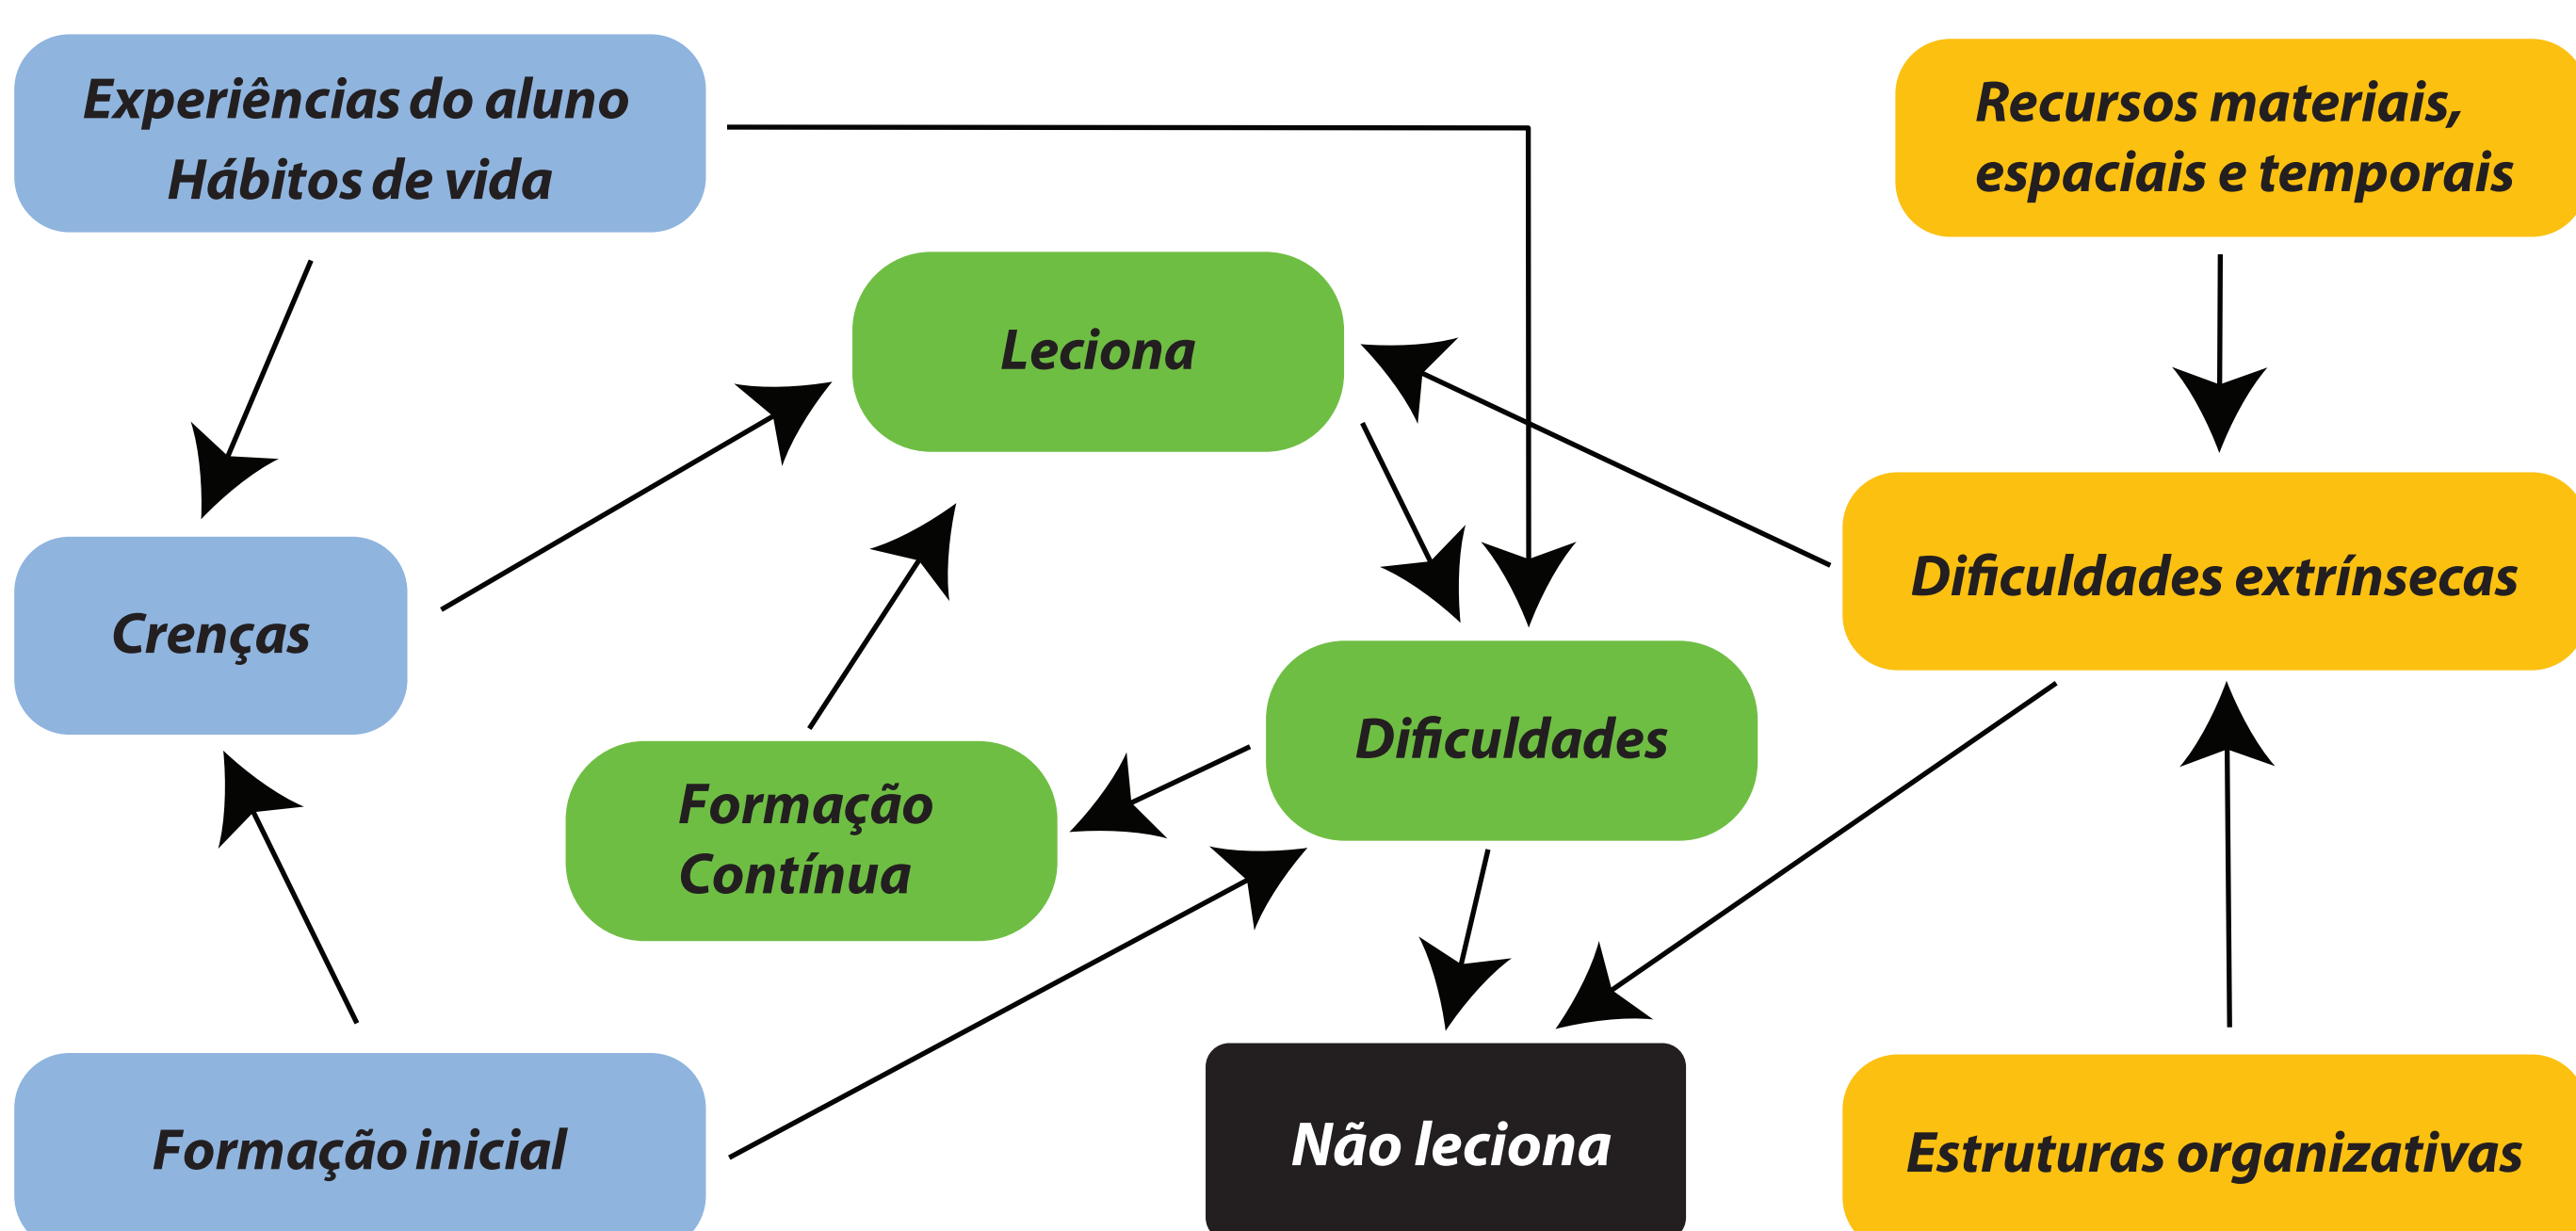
Experiências do aluno
Hábitos de vida

Recursos materiais, espaciais e temporais

Leciona

Crenças

Dificuldades extrínsecas

Dificuldades

Formação Contínua

Formação inicial

Não leciona

Estruturas organizativas